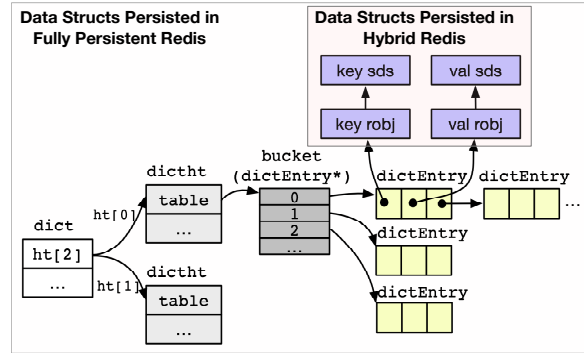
Data Structs Persisted in Fully Persistent Redis

Data Structs Persisted in Hybrid Redis

key sds

val sds

key robj

val robj

bucket (dictEntry*)

dictht

table

...

dict

ht[0]

ht[2]

...

ht[1]

dictht

table

...

0

1

2

...

dictEntry

dictEntry

...

dictEntry

dictEntry